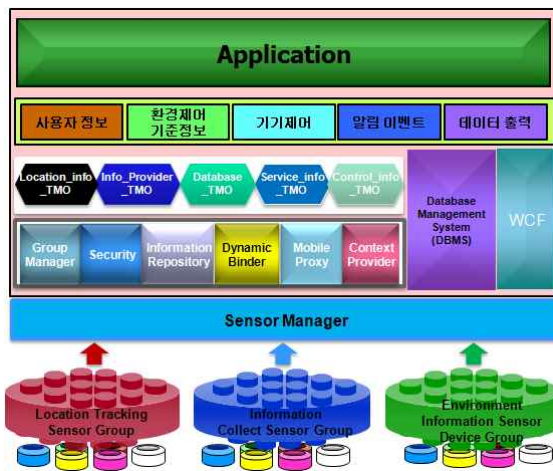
Application

사용자 정보

환경제어 기준정보

기기제어

알림 이벤트

데이터 출력

Location_info _TMO

Info_Provider _TMO

Database _TMO

Service_info _TMO

Control_info _TMO

Group Manager

Security

Information Repository

Dynamic Binder

Mobile Proxy

Context Provider

Database Management System (DBMS)

WCF

Sensor Manager

Location Tracking Sensor Group

Information Collect Sensor Group

Environment Information Sensor Device Group